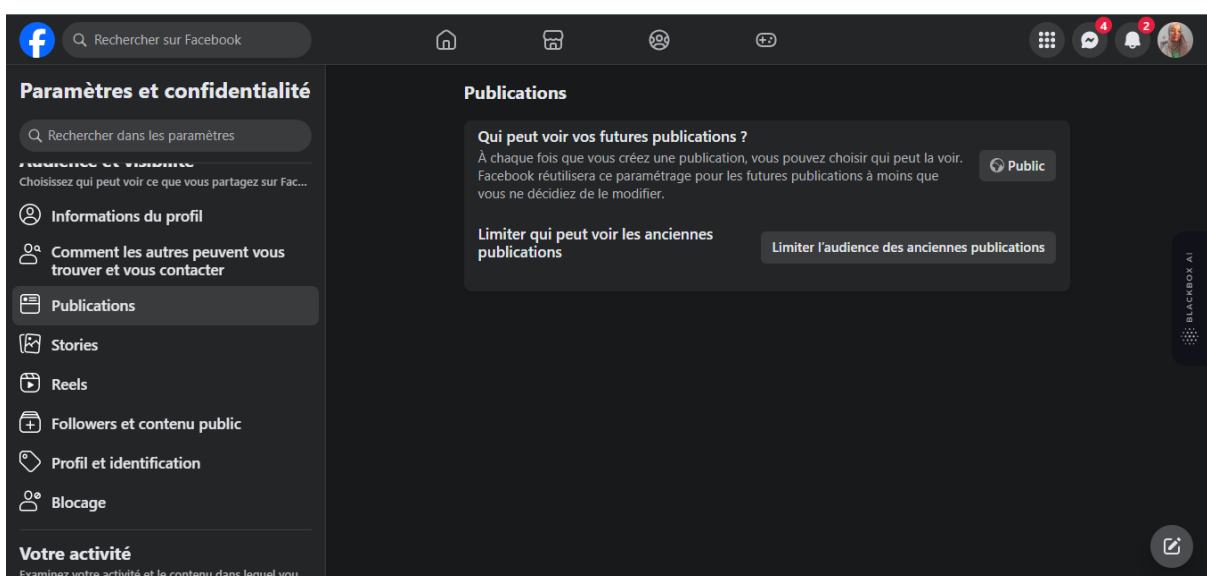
Rechercher sur Facebook

4

2

Paramètres et confidentialité

Rechercher dans les paramètres

Audience et visibilité
Choisissez qui peut voir ce que vous partagez sur Fac...

Informations du profil

Comment les autres peuvent vous trouver et vous contacter

Publications

Stories

Reels

Followers et contenu public

Profil et identification

Blocage

Votre activité
Examinez votre activité et le contenu dans lequel vou...

Publications

Qui peut voir vos futures publications ?
À chaque fois que vous créez une publication, vous pouvez choisir qui peut la voir. Facebook réutilisera ce paramétrage pour les futures publications à moins que vous ne décidiez de le modifier.

Public

Limiter qui peut voir les anciennes publications

Limiter l’audience des anciennes publications

BLACKBOX AI